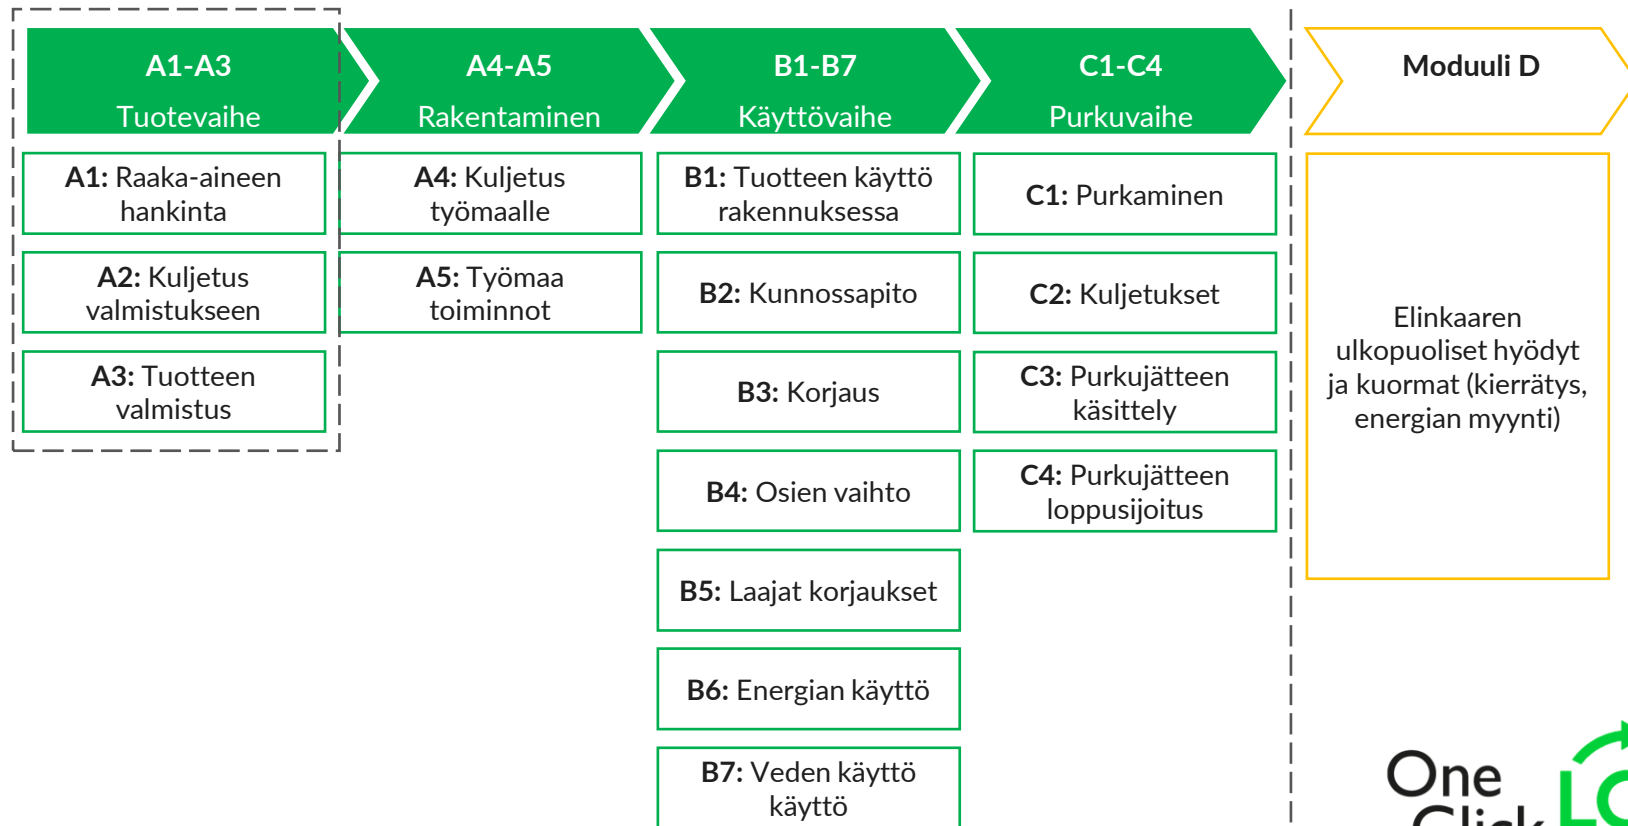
A1-A3
Tuotevaihe

A4-A5
Rakentaminen

B1-B7
Käyttövaihe

C1-C4
Purkuvaihe

Moduuli D

**A1:** Raaka-aineen hankinta

**A2:** Kuljetus valmistukseen

**A3:** Tuotteen valmistus

**A4:** Kuljetus työmaalle

**A5:** Työmaa toiminnot

**B1:** Tuotteen käyttö rakennuksessa

**B2:** Kunnossapito

**B3:** Korjaus

**B4:** Osien vaihto

**B5:** Laajat korjaukset

**B6:** Energian käyttö

**B7:** Veden käyttö käyttö

**C1:** Purkaminen

**C2:** Kuljetukset

**C3:** Purkujätteen käsittely

**C4:** Purkujätteen loppusijoitus

Elinkaaren ulkopuoliset hyödyt ja kuormat (kierrätys, energian myynti)

One Click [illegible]